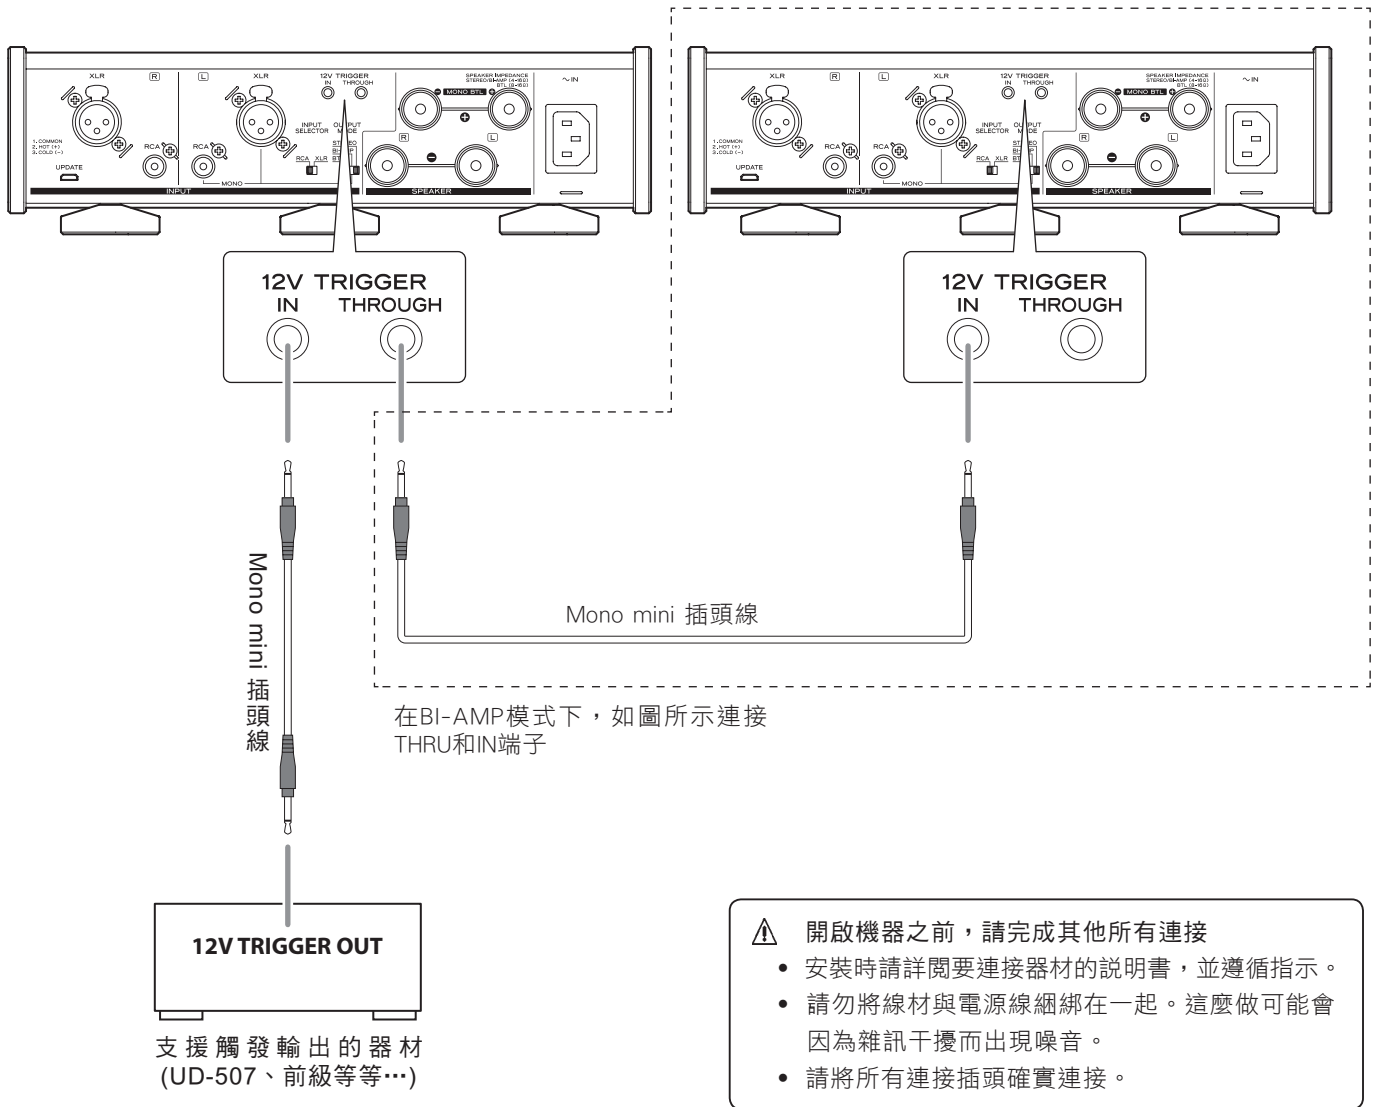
XLR R L XLR 12V TRIGGER IN THROUGH SPEAKER IMPEDANCE STEREO/BI-AMP (4-16Ω) BTL (8-16Ω) ~IN
1. COMMON 2. HOT (+) 3. COLD (−)
UPDATE RCA RCA INPUT SELECTOR OUTPUT MODE STEREO BI-AMP BTL RCA XLR MONO BTL R L
INPUT MONO SPEAKER

XLR R L XLR 12V TRIGGER IN THROUGH SPEAKER IMPEDANCE STEREO/BI-AMP (4-16Ω) BTL (8-16Ω) ~IN
1. COMMON 2. HOT (+) 3. COLD (−)
UPDATE RCA RCA INPUT SELECTOR OUTPUT MODE STEREO BI-AMP BTL RCA XLR MONO BTL R L
INPUT MONO SPEAKER

12V TRIGGER
IN THROUGH

12V TRIGGER
IN THROUGH

Mono mini 插頭線

Mono mini 插頭線

在BI-AMP模式下，如圖所示連接 THRU和IN端子

12V TRIGGER OUT

支援觸發輸出的器材 (UD-507、前級等等⋯)

開啟機器之前，請完成其他所有連接
• 安裝時請詳閱要連接器材的說明書，並遵循指示。
• 請勿將線材與電源線綑綁在一起。這麼做可能會因為雜訊干擾而出現噪音。
• 請將所有連接插頭確實連接。